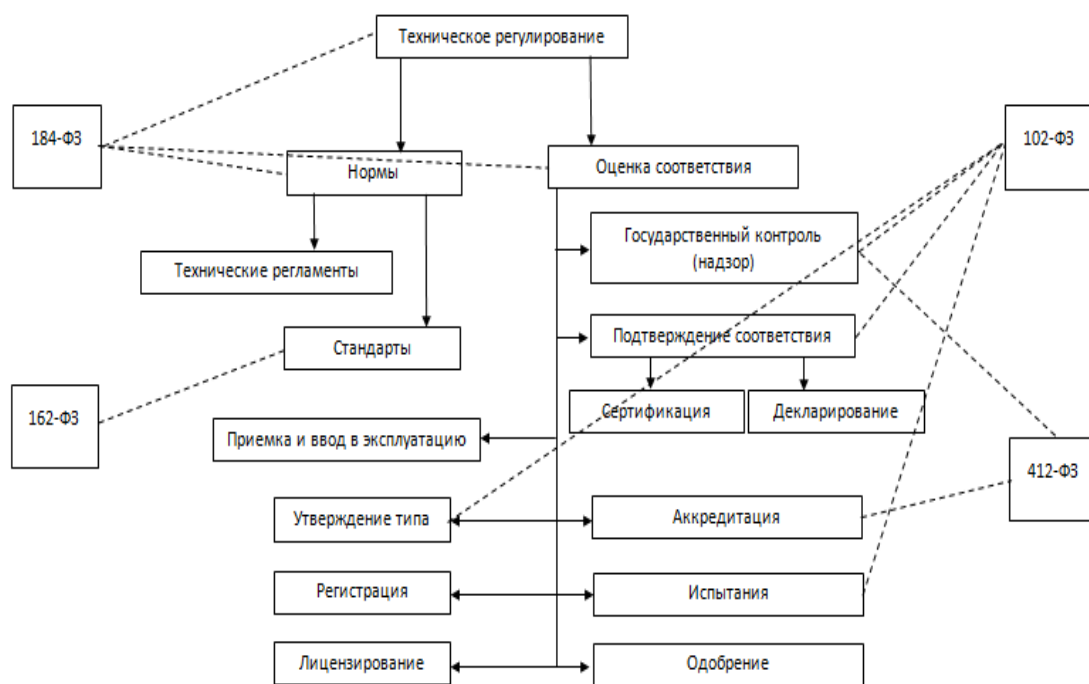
Техническое регулирование

184-ФЗ

Нормы

Оценка соответствия

102-ФЗ

Технические регламенты

Государственный контроль (надзор)

Стандарты

Подтверждение соответствия

162-ФЗ

Сертификация

Декларирование

Приемка и ввод в эксплуатацию

412-ФЗ

Утверждение типа

Аккредитация

Регистрация

Испытания

Лицензирование

Одобрение